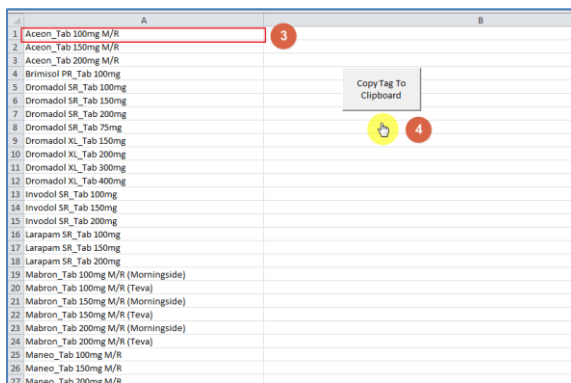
| | A | B |
|---|---|---|
| 1 | Aceon_Tab 100mg M/R | |
| 2 | Aceon_Tab 150mg M/R | |
| 3 | Aceon_Tab 200mg M/R | |
| 4 | Brimisol PR_Tab 100mg | |
| 5 | Dromadol SR_Tab 100mg | |
| 6 | Dromadol SR_Tab 150mg | |
| 7 | Dromadol SR_Tab 200mg | |
| 8 | Dromadol SR_Tab 75mg | |
| 9 | Dromadol XL_Tab 150mg | |
| 10 | Dromadol XL_Tab 200mg | |
| 11 | Dromadol XL_Tab 300mg | |
| 12 | Dromadol XL_Tab 400mg | |
| 13 | Invodol SR_Tab 100mg | |
| 14 | Invodol SR_Tab 150mg | |
| 15 | Invodol SR_Tab 200mg | |
| 16 | Larapam SR_Tab 100mg | |
| 17 | Larapam SR_Tab 150mg | |
| 18 | Larapam SR_Tab 200mg | |
| 19 | Mabron_Tab 100mg M/R (Morningside) | |
| 20 | Mabron_Tab 100mg M/R (Teva) | |
| 21 | Mabron_Tab 150mg M/R (Morningside) | |
| 22 | Mabron_Tab 150mg M/R (Teva) | |
| 23 | Mabron_Tab 200mg M/R (Morningside) | |
| 24 | Mabron_Tab 200mg M/R (Teva) | |
| 25 | Maneo_Tab 100mg M/R | |
| 26 | Maneo_Tab 150mg M/R | |
| 27 | Maneo_Tab 200mg M/R | |

3

Copy Tag To Clipboard

4